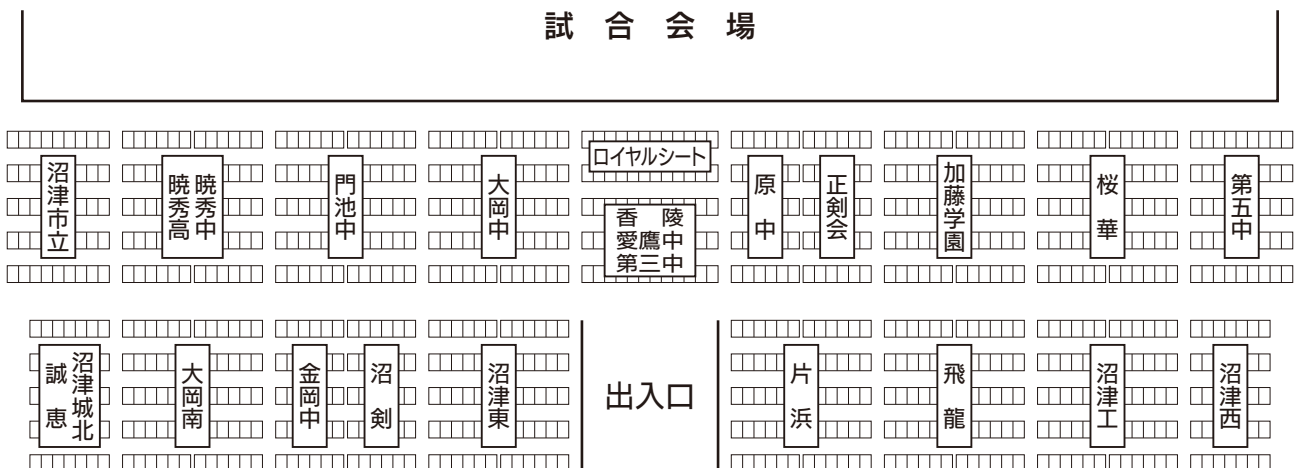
試合会場

沼津市立

暁秀高
暁秀中

門池中

大岡中

ロイヤルシート

香陵
愛鷹中
第三中

原中

正剣会

加藤学園

桜華

第五中

誠恵
沼津城北

大岡南

金岡中

沼剣

沼津東

出入口

片浜

飛龍

沼津工

沼津西